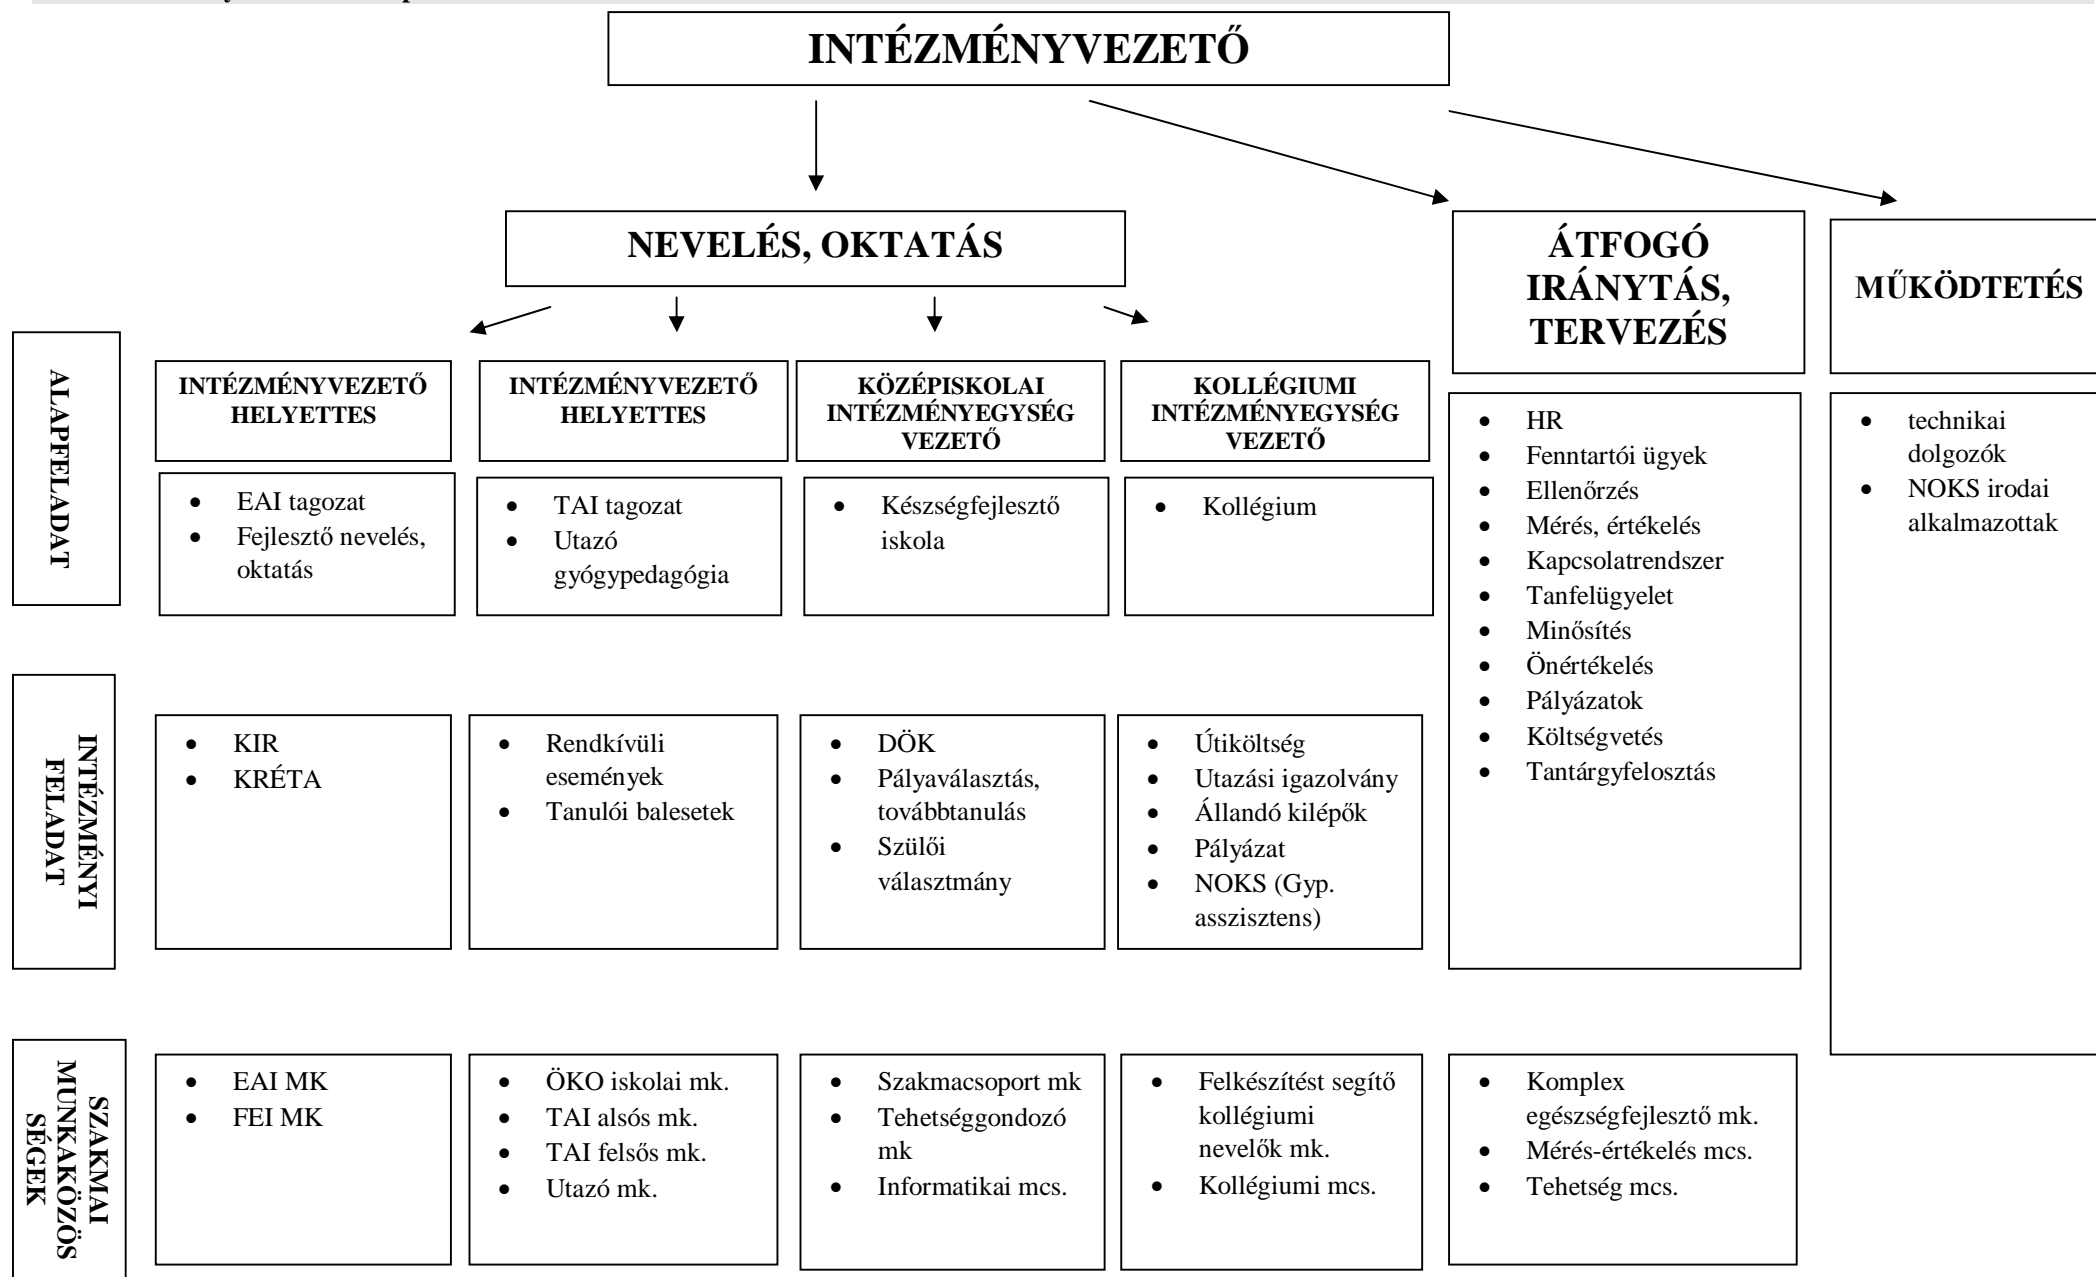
INTÉZMÉNYVEZETŐ

NEVELÉS, OKTATÁS

ÁTFOGÓ IRÁNYTÁS, TERVEZÉS

MŰKÖDTETÉS

ALAPFELADAT

INTÉZMÉNYVEZETŐ HELYETTES

INTÉZMÉNYVEZETŐ HELYETTES

KÖZÉPISKOLAI INTÉZMÉNYEGYSÉG VEZETŐ

KOLLÉGIUMI INTÉZMÉNYEGYSÉG VEZETŐ

- EAI tagozat
- Fejlesztő nevelés, oktatás

- TAI tagozat
- Utazó gyógypedagógia

- Készségfejlesztő iskola

- Kollégium

- HR
- Fenntartói ügyek
- Ellenőrzés
- Mérés, értékelés
- Kapcsolatrendszer
- Tanfelügyelet
- Minősítés
- Önértékelés
- Pályázatok
- Költségvetés
- Tantárgyfelosztás

- technikai dolgozók
- NOKS irodai alkalmazottak

INTÉZMÉNYI FELADAT

- KIR
- KRÉTA

- Rendkívüli események
- Tanulói balesetek

- DÖK
- Pályaválasztás, továbbtanulás
- Szülői választmány

- Útiköltség
- Utazási igazolvány
- Állandó kilépők
- Pályázat
- NOKS (Gyp. asszisztens)

SZAKMAI MUNKAKÖZÖSSÉGEK

- EAI MK
- FEI MK

- ÖKO iskolai mk.
- TAI alsós mk.
- TAI felsős mk.
- Utazó mk.

- Szakmacsoport mk
- Tehetséggondozó mk
- Informatikai mcs.

- Felkészítést segítő kollégiumi nevelők mk.
- Kollégiumi mcs.

- Komplex egészségfejlesztő mk.
- Mérés-értékelés mcs.
- Tehetség mcs.